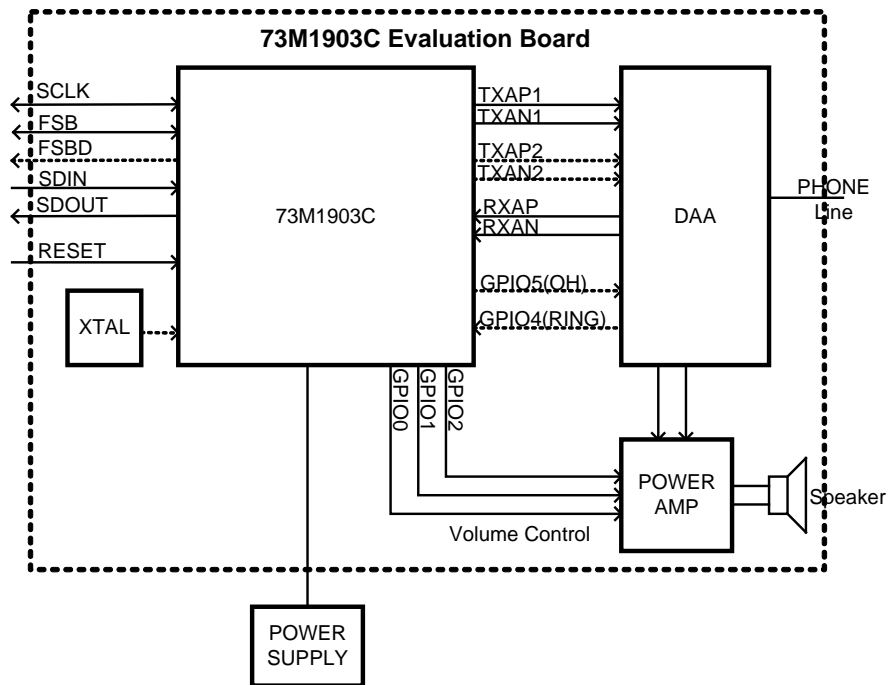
73M1903C Evaluation Board

SCLK
FSB
FSBD
SDIN
SDOUT
RESET

XTAL

73M1903C

TXAP1
TXAN1
TXAP2
TXAN2
RXAP
RXAN
GPIO5(OH)
GPIO4(RING)

DAA

PHONE Line

GPIO0
GPIO1
GPIO2

POWER AMP

Speaker

Volume Control

POWER SUPPLY